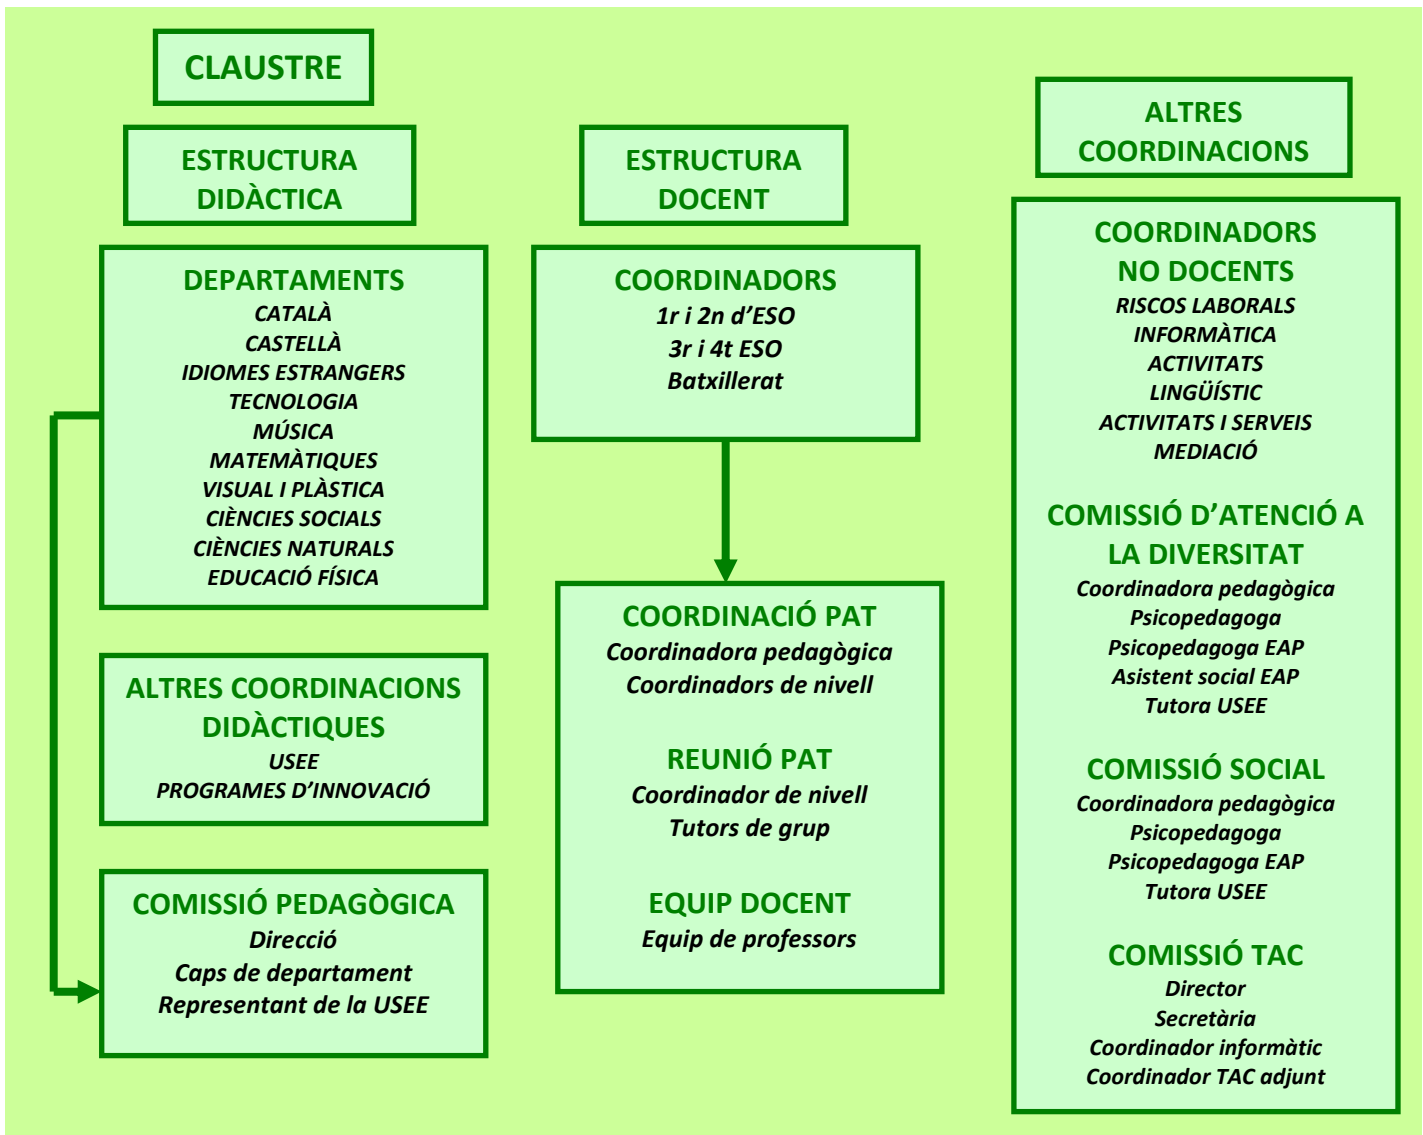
CLAUSTRE

ESTRUCTURA DIDÀCTICA

DEPARTAMENTS
CATALÀ
CASTELLÀ
IDIOMES ESTRANGERS
TECNOLOGIA
MÚSICA
MATEMÀTIQUES
VISUAL I PLÀSTICA
CIÈNCIES SOCIALS
CIÈNCIES NATURALS
EDUCACIÓ FÍSICA

ALTRES COORDINACIONS DIDÀCTIQUES
USEE
PROGRAMES D'INNOVACIÓ

COMISSIÓ PEDAGÒGICA
Direcció
Caps de departament
Representant de la USEE

ESTRUCTURA DOCENT

COORDINADORS
1r i 2n d'ESO
3r i 4t ESO
Batxillerat

COORDINACIÓ PAT
Coordinadora pedagògica
Coordinadors de nivell

REUNIÓ PAT
Coordinador de nivell
Tutors de grup

EQUIP DOCENT
Equip de professors

ALTRES COORDINACIONS

COORDINADORS NO DOCENTS
RISCOS LABORALS
INFORMÀTICA
ACTIVITATS
LINGÜÍSTIC
ACTIVITATS I SERVEIS
MEDIACIÓ

COMISSIÓ D'ATENCIÓ A LA DIVERSITAT
Coordinadora pedagògica
Psicopedagoga
Psicopedagoga EAP
Asistent social EAP
Tutora USEE

COMISSIÓ SOCIAL
Coordinadora pedagògica
Psicopedagoga
Psicopedagoga EAP
Tutora USEE

COMISSIÓ TAC
Director
Secretària
Coordinador informàtic
Coordinador TAC adjunt